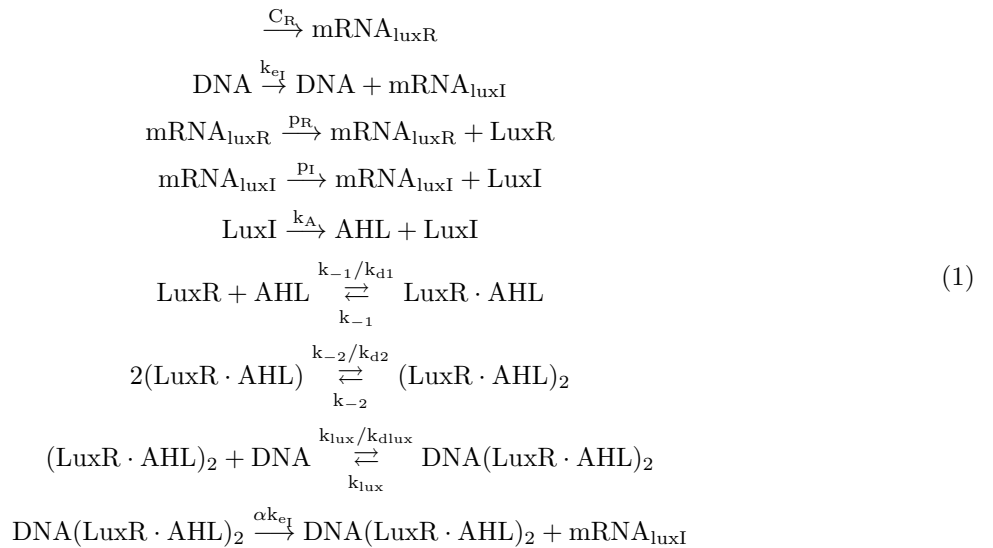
$\xrightarrow{\mathrm{C_R}} \mathrm{mRNA_{luxR}}$

$\mathrm{DNA} \overset{\mathrm{k_{e_I}}}{\to} \mathrm{DNA} + \mathrm{mRNA_{luxI}}$

$\mathrm{mRNA_{luxR}} \xrightarrow{\mathrm{p_R}} \mathrm{mRNA_{luxR}} + \mathrm{LuxR}$

$\mathrm{mRNA_{luxI}} \xrightarrow{\mathrm{p_I}} \mathrm{mRNA_{luxI}} + \mathrm{LuxI}$

$\mathrm{LuxI} \xrightarrow{\mathrm{k_A}} \mathrm{AHL} + \mathrm{LuxI}$

$\mathrm{LuxR} + \mathrm{AHL} \underset{\mathrm{k_{-1}}}{\overset{\mathrm{k_{-1}/k_{d1}}}{\rightleftarrows}} \mathrm{LuxR \cdot AHL}$ (1)

$2(\mathrm{LuxR \cdot AHL}) \underset{\mathrm{k_{-2}}}{\overset{\mathrm{k_{-2}/k_{d2}}}{\rightleftarrows}} (\mathrm{LuxR \cdot AHL})_2$

$(\mathrm{LuxR \cdot AHL})_2 + \mathrm{DNA} \underset{\mathrm{k_{lux}}}{\overset{\mathrm{k_{lux}/k_{dlux}}}{\rightleftarrows}} \mathrm{DNA}(\mathrm{LuxR \cdot AHL})_2$

$\mathrm{DNA}(\mathrm{LuxR \cdot AHL})_2 \xrightarrow{\alpha \mathrm{k_{e_I}}} \mathrm{DNA}(\mathrm{LuxR \cdot AHL})_2 + \mathrm{mRNA_{luxI}}$